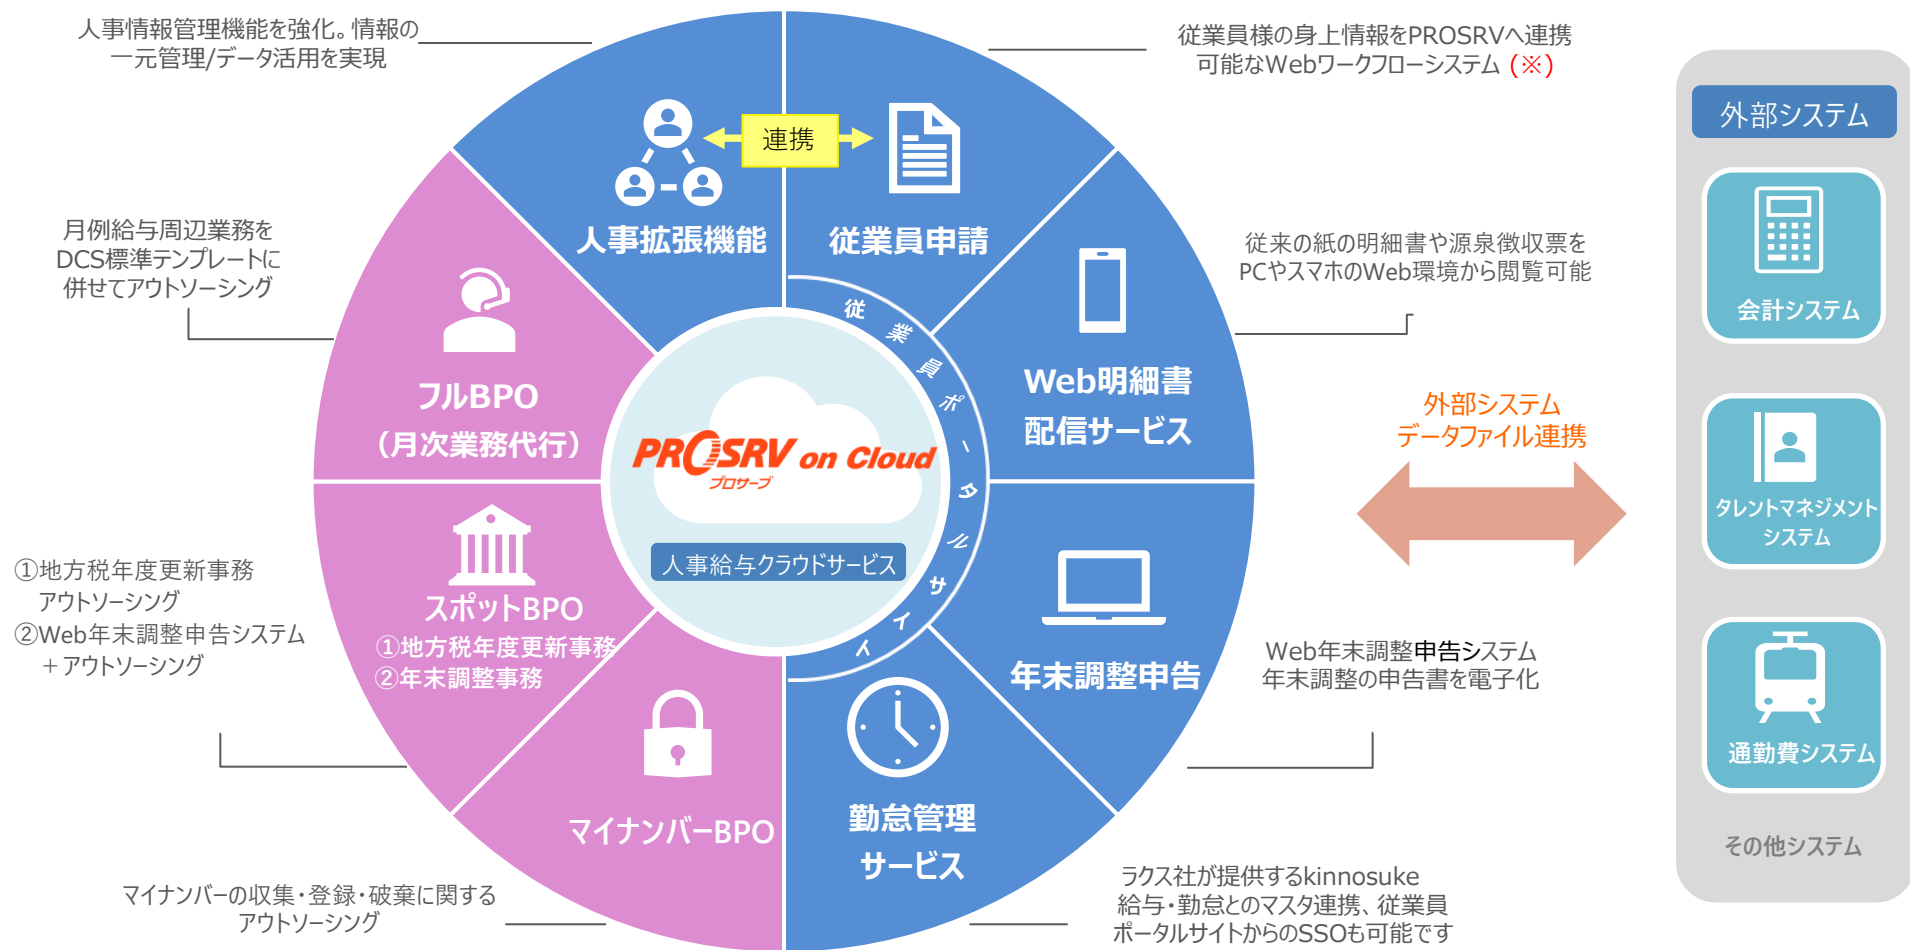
人事情報管理機能を強化。情報の一元管理/データ活用を実現

従業員様の身上情報をPROSRVへ連携可能なWebワークフローシステム（※）

連携

人事拡張機能

従業員申請

月例給与周辺業務をDCS標準テンプレートに併せてアウトソーシング

従来の紙の明細書や源泉徴収票をPCやスマホのWeb環境から閲覧可能

Web明細書配信サービス

フルBPO（月次業務代行）

従業員ポータルサイト

PROSRV on Cloud
プロサーブ

人事給与クラウドサービス

外部システム
データファイル連携

①地方税年度更新事務アウトソーシング
②Web年末調整申告システム＋アウトソーシング

スポットBPO
①地方税年度更新事務
②年末調整事務

年末調整申告

Web年末調整申告システム
年末調整の申告書を電子化

マイナンバーBPO

勤怠管理サービス

マイナンバーの収集・登録・破棄に関するアウトソーシング

ラクス社が提供するkinnosuke
給与・勤怠とのマスタ連携、従業員ポータルサイトからのSSOも可能です

外部システム

会計システム

タレントマネジメントシステム

通勤費システム

その他システム